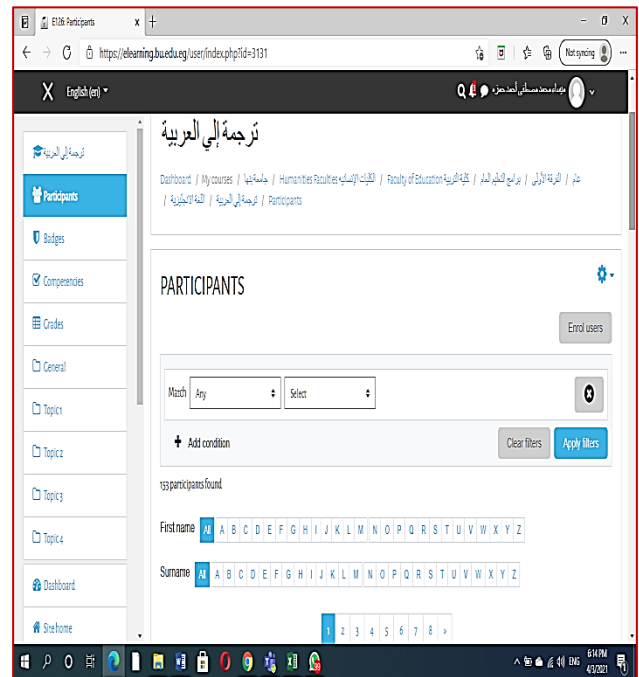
E126: Participants

https://elearning.bu.edu.eg/user/index.php?id=3131

Not syncing

English (en)

مؤمنة محمد مصطفى أحمد حمزه

ترجمة إلي العربية

Participants

Badges

Competencies

Grades

General

Topic1

Topic2

Topic3

Topic4

Dashboard

Site home

ترجمة إلي العربية

Dashboard / My courses / جامعة بنها / Humanities Faculties الكليات الإنسانية / Faculty of Education كلية التربية / برامج التعليم العام / الفرقة الأولى / عام / اللغة الإنجليزية / ترجمة إلي العربية / Participants

PARTICIPANTS

Enrol users

Match Any Select

Add condition

Clear filters Apply filters

153 participants found

| First name | All | A | B | C | D | E | F | G | H | I | J | K | L | M | N | O | P | Q | R | S | T | U | V | W | X | Y | Z |
|---|---|---|---|---|---|---|---|---|---|---|---|---|---|---|---|---|---|---|---|---|---|---|---|---|---|---|---|
| Surname | All | A | B | C | D | E | F | G | H | I | J | K | L | M | N | O | P | Q | R | S | T | U | V | W | X | Y | Z |

1 2 3 4 5 6 7 8 »

ENG 6:14 PM 4/3/2021